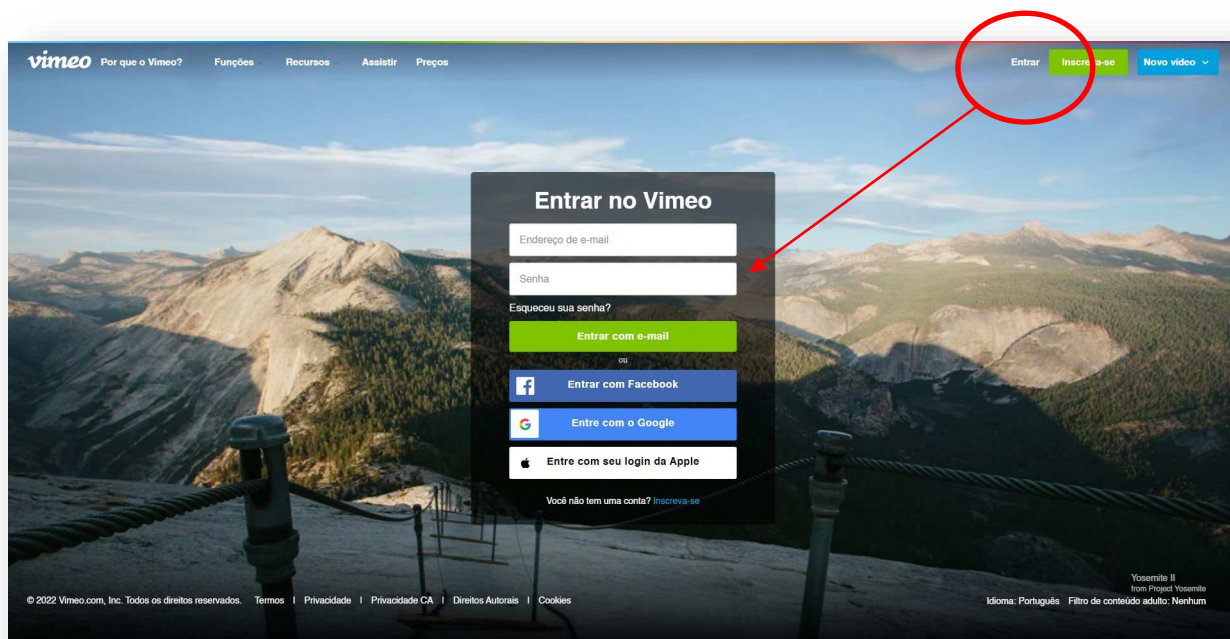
vimeo Por que o Vimeo? Funções Recursos Assistir Preços

Entrar Inscreva-se Novo vídeo

Entrar no Vimeo

Endereço de e-mail

Senha

Esqueceu sua senha?

Entrar com e-mail

ou

Entrar com Facebook

Entre com o Google

Entre com seu login da Apple

Você não tem uma conta? Inscreva-se

Yosemite II
from Project Yosemite

© 2022 Vimeo.com, Inc. Todos os direitos reservados. Termos | Privacidade | Privacidade CA | Direitos Autorais | Cookies

Idioma: Português Filtro de conteúdo adulto: Nenhum